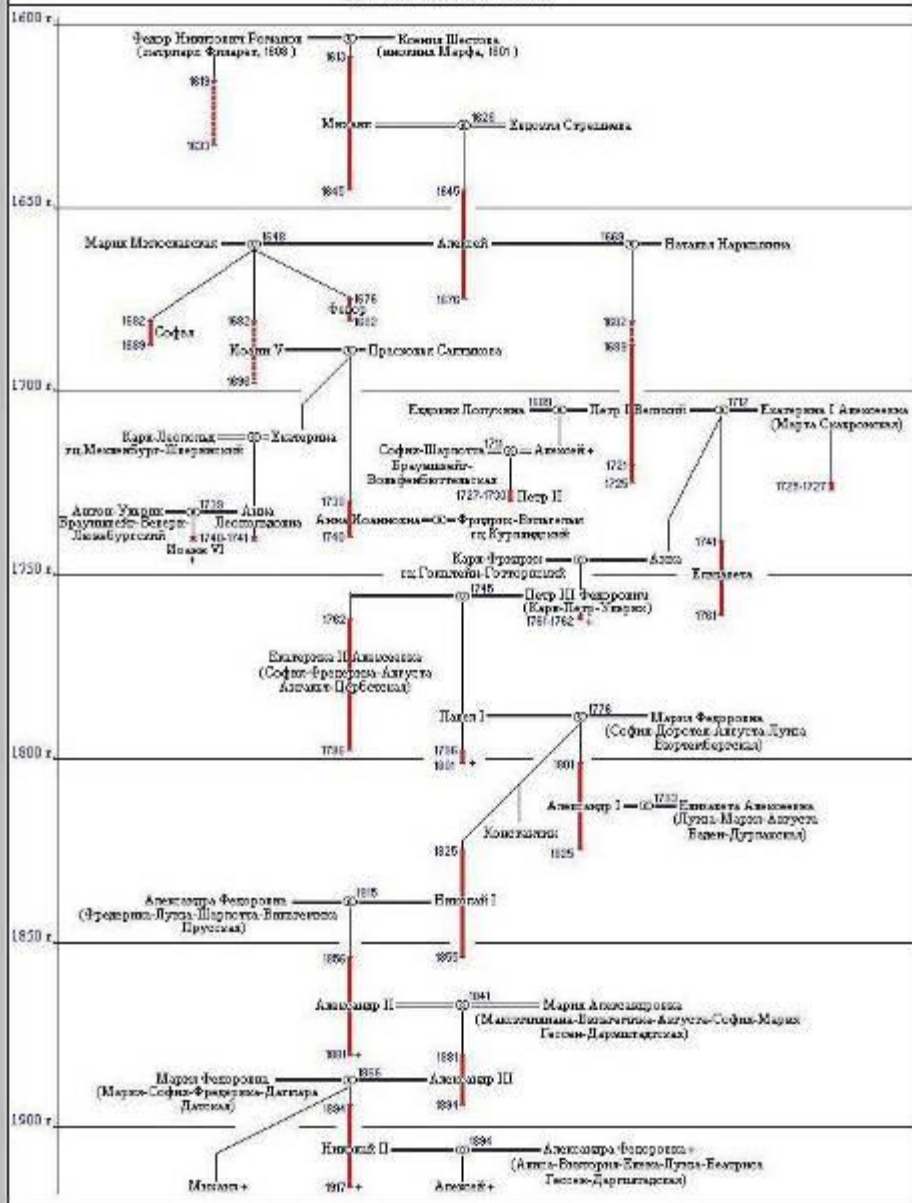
1600 г.

Федор Никитович Романов (патриарх Филарет, 1608) — Ксения Шестова (инокиня Марфа, 1601)

1613
1619
1633

Михаил — 1626 — Евдокия Стрешнева

1645
1645

1650 г.

Мария Милославская — 1648 — Алексей — 1669 — Наталья Нарышкина

1676
1676
Федор
1682

1682
Софья
1689

1682
Иоанн V — Прасковья Салтыкова
1696

1682
1689

1700 г.

Евдокия Лопухина 1689 — Петр I Великий — 1712 — Екатерина I Алексеевна (Марта Скавронская)

Карл-Леопольд гц Мекленбург-Шверинский — Екатерина

София-Шарлотта Брауншвейг-Вольфенбюттельская 1711 — Алексей +

1721
1725

1725-1727

1727-1730 Петр II

Антон-Ульрих Брауншвейг-Беверн-Люнебургский — 1739 — Анна Леопольдовна
1740-1741
Иоанн VI +

1730
Анна Иоанновна — Фридрих-Вильгельм гц Курляндский
1740

Карл-Фридрих гц Гольштейн-Готторпский — Анна

1741
Елизавета
1761

1750 г.

1762
1745
Петр III Федорович (Карл-Петр-Ульрих)
1761-1762 +

Екатерина II Алексеевна (София-Фредерика-Августа Ангальт-Цербстская)

1796

Павел I — 1776 — Мария Федоровна (София-Доротея-Августа-Луиза Вюртембергская)

1796
1801 +

1800 г.

1801
Александр I — 1793 — Елизавета Алексеевна (Луиза-Мария-Августа Баден-Дурлахская)
1825

Константин

1825

Александра Федоровна (Фредерика-Луиза-Шарлотта-Вильгельмина Прусская) — 1817 — Николай I

1850 г.

1855
1855

Александр II — 1841 — Мария Александровна (Максимилиана-Вильгельмина-Августа-София-Мария Гессен-Дармштадтская)

1881 +
1881
Мария Федоровна (Мария-София-Фредерика-Дагмара Датская) — 1866 — Александр III
1894
1894

1900 г.

Николай II — 1894 — Александра Федоровна + (Алиса-Виктория-Елена-Луиза-Беатриса Гессен-Дармштадтская)

Михаил +
1917 +
Алексей +